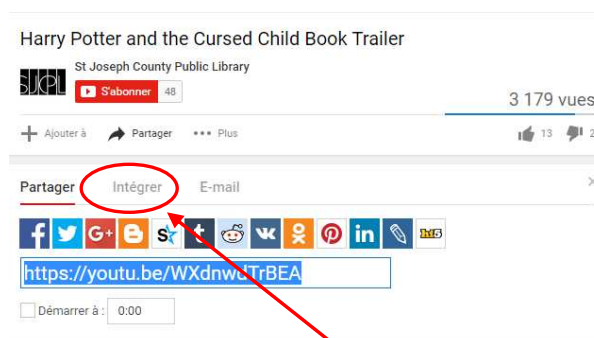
Harry Potter and the Cursed Child Book Trailer

SJCPL

St Joseph County Public Library

S'abonner 48

3 179 vues

Ajouter à

Partager

••• Plus

13

2

Partager

Intégrer

E-mail

×

f

G+

in

https://youtu.be/WXdnwdTrBEA

Démarrer à :

0:00